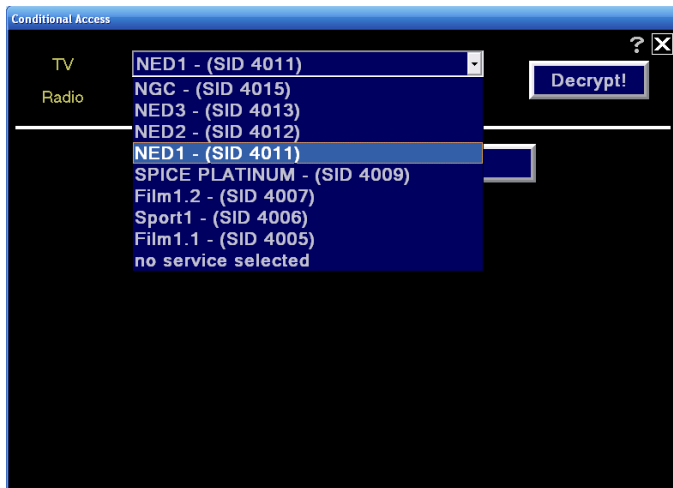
Conditional Access

? X

TV
Radio

NED1 - (SID 4011)

Decrypt!

NGC - (SID 4015)
NED3 - (SID 4013)
NED2 - (SID 4012)
NED1 - (SID 4011)
SPICE PLATINUM - (SID 4009)
Film1.2 - (SID 4007)
Sport1 - (SID 4006)
Film1.1 - (SID 4005)
no service selected